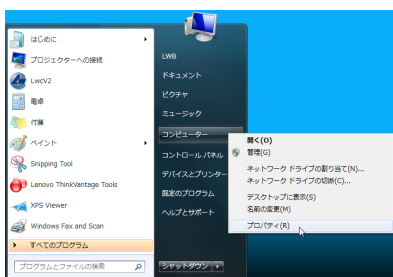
はじめに
プロジェクターへの接続
LwcV2
電卓
付箋
ペイント
Snipping Tool
Lenovo ThinkVantage Tools
XPS Viewer
Windows Fax and Scan
すべてのプログラム
プログラムとファイルの検索

LWB
ドキュメント
ピクチャ
ミュージック
コンピューター
コントロール パネル
デバイスとプリンター
既定のプログラム
ヘルプとサポート
シャットダウン

開く(O)
管理(G)
ネットワーク ドライブの割り当て(N)...
ネットワーク ドライブの切断(C)...
デスクトップに表示(S)
名前の変更(M)
プロパティ(R)